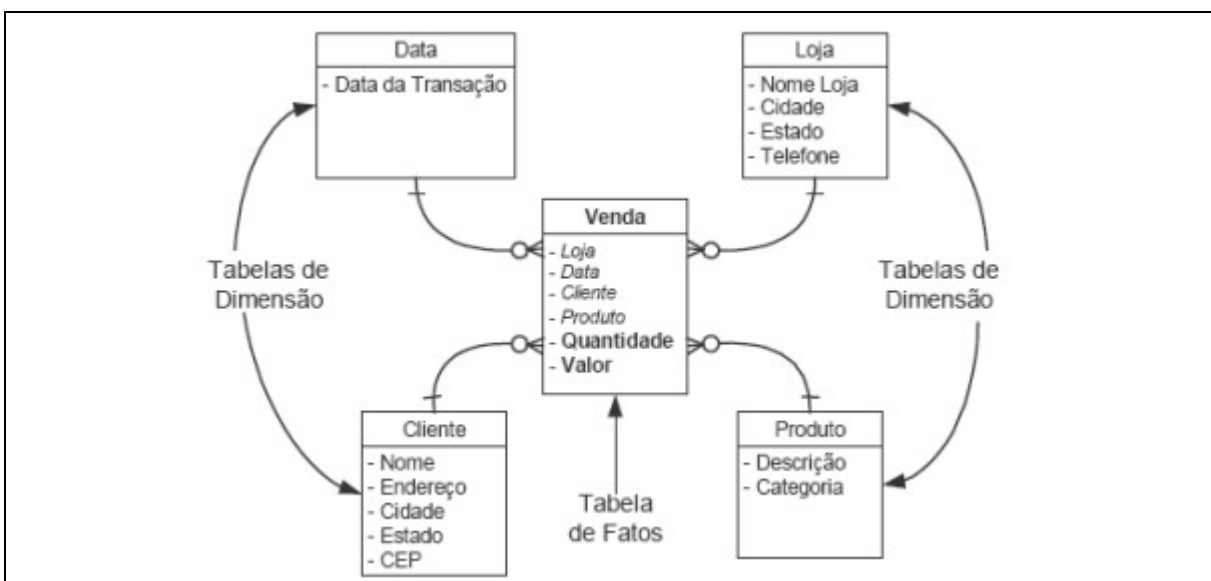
Data
- Data da Transação

Loja
- Nome Loja
- Cidade
- Estado
- Telefone

Venda
- Loja
- Data
- Cliente
- Produto
- Quantidade
- Valor

Tabelas de Dimensão

Tabelas de Dimensão

Cliente
- Nome
- Endereço
- Cidade
- Estado
- CEP

Produto
- Descrição
- Categoria

Tabela de Fatos